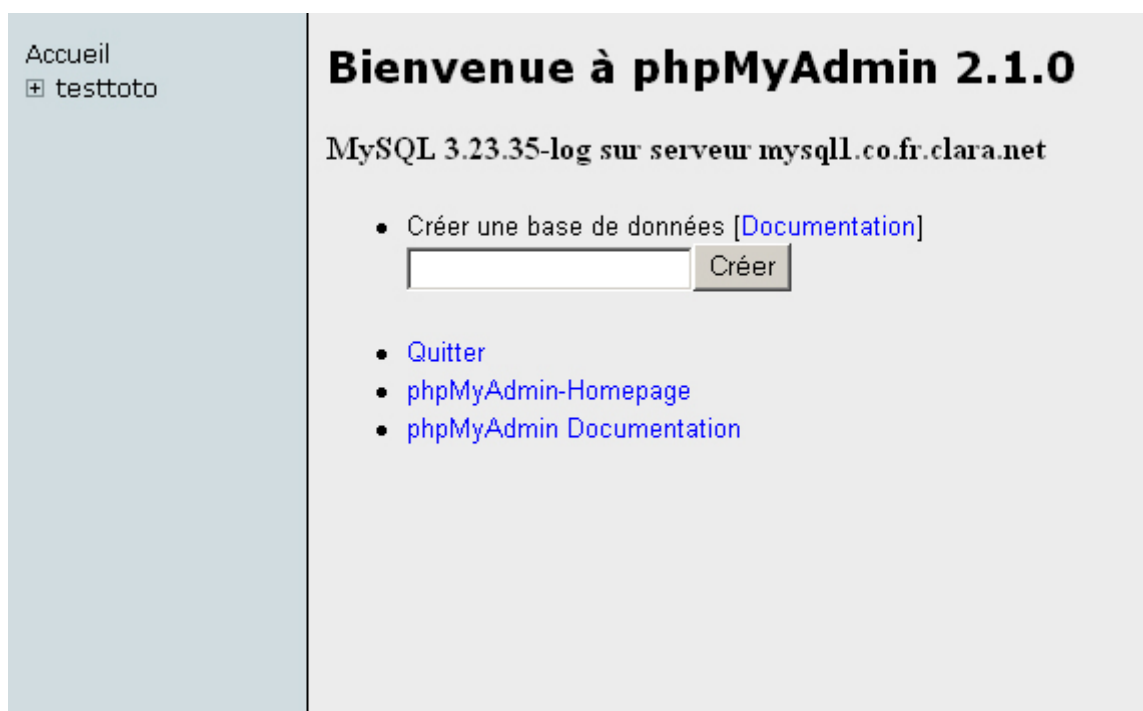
Accueil
⊞ testtoto

Bienvenue à phpMyAdmin 2.1.0

MySQL 3.23.35-log sur serveur mysql1.co.fr.clara.net

- Créer une base de données [Documentation]
Créer

- Quitter
- phpMyAdmin-Homepage
- phpMyAdmin Documentation